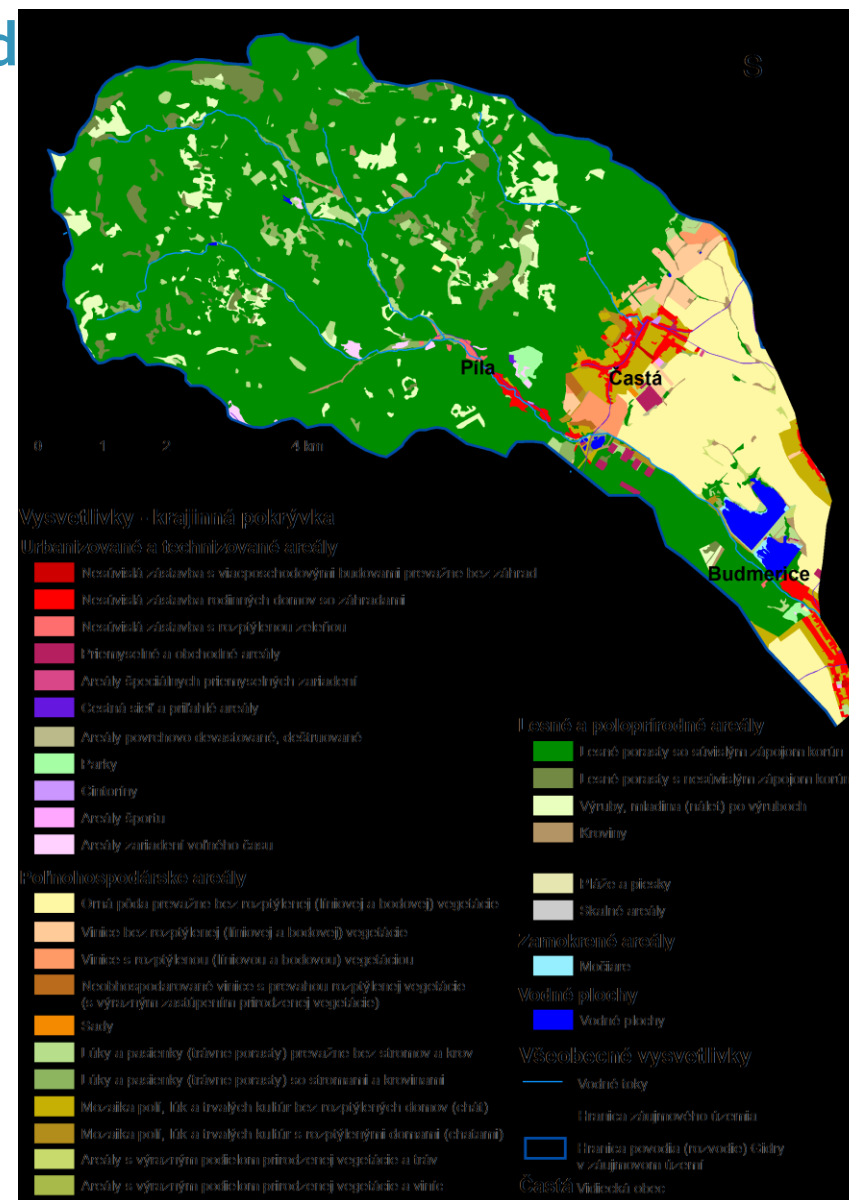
d

S

Píla

Častá

Budmerice

0 1 2 4 km

Vysvetlivky - krajinná pokrývka

Urbanizované a technizované areály

Nesúvislá zástavba s viacposchodovými budovami prevažne bez záhrad

Nesúvislá zástavba rodinných domov so záhradami

Nesúvislá zástavba s rozptýlenou zeleňou

Priemyselné a obchodné areály

Areály špecifických priemyselných zariadení

Cestná sieť a priľahlé areály

Areály povrchovo devastované, deštruované

Parky

Cintoríny

Areály športu

Areály zariadení voľného času

Poľnohospodárske areály

Orná pôda prevažne bez rozptýlenej (líniovej a bodovej) vegetácie

Vinice bez rozptýlenej (líniovej a bodovej) vegetácie

Vinice s rozptýlenou (líniovou a bodovou) vegetáciou

Neobhospodarované vinice s prevahou rozptýlenej vegetácie (s výrazným zastúpením prirodzenej vegetácie)

Sady

Lúky a pasienky (trávne porasty) prevažne bez stromov a krov

Lúky a pasienky (trávne porasty) so stromami a krovinami

Mozaika polí, lúk a trvalých kultúr bez rozptýlených domov (chát)

Mozaika polí, lúk a trvalých kultúr s rozptýlenými domami (chatami)

Areály s výrazným podielom prirodzenej vegetácie a tráv

Areály s výrazným podielom prirodzenej vegetácie a viníc

Lesné a poloprírodné areály

Lesné porasty so súvislým zápojom korún

Lesné porasty s nesúvislým zápojom korún

Výruby, mladina (nálet) po výruboch

Kroviny

Pláže a piesky

Skalné areály

Zamokrené areály

Močiare

Vodné plochy

Vodné plochy

Všeobecné vysvetlivky

Vodné toky

Hranica záujmového územia

Hranica povodia (rozvodie) Gidry v záujmovom území

Častá Vinicecká obec